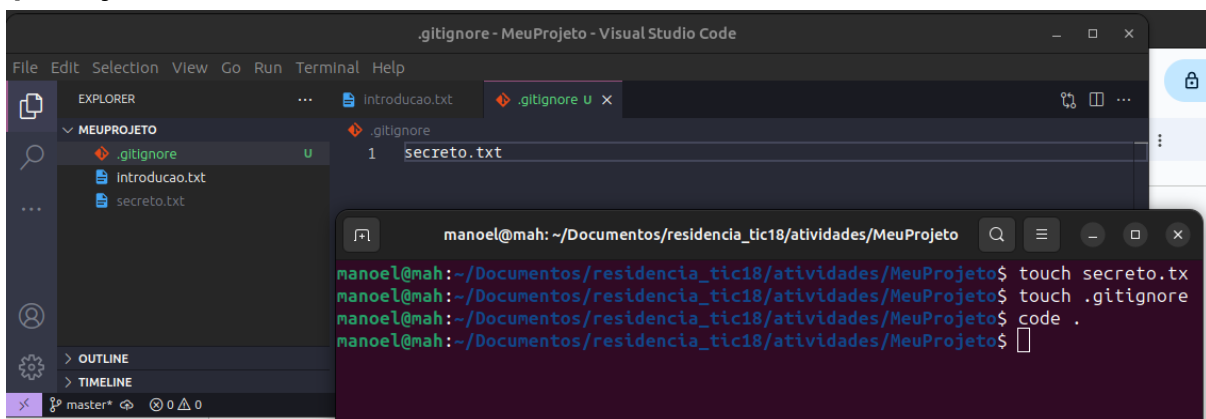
.gitignore - MeuProjeto - Visual Studio Code

File Edit Selection View Go Run Terminal Help

EXPLORER ...

MEUPROJETO
.gitignore U
introducao.txt
secreto.txt

introducao.txt .gitignore U

.gitignore
1 secreto.txt

manoel@mah: ~/Documentos/residencia_tic18/atividades/MeuProjeto

manoel@mah:~/Documentos/residencia_tic18/atividades/MeuProjeto$ touch secreto.tx
manoel@mah:~/Documentos/residencia_tic18/atividades/MeuProjeto$ touch .gitignore
manoel@mah:~/Documentos/residencia_tic18/atividades/MeuProjeto$ code .
manoel@mah:~/Documentos/residencia_tic18/atividades/MeuProjeto$

OUTLINE
TIMELINE

master* ⊗ 0 ⚠ 0